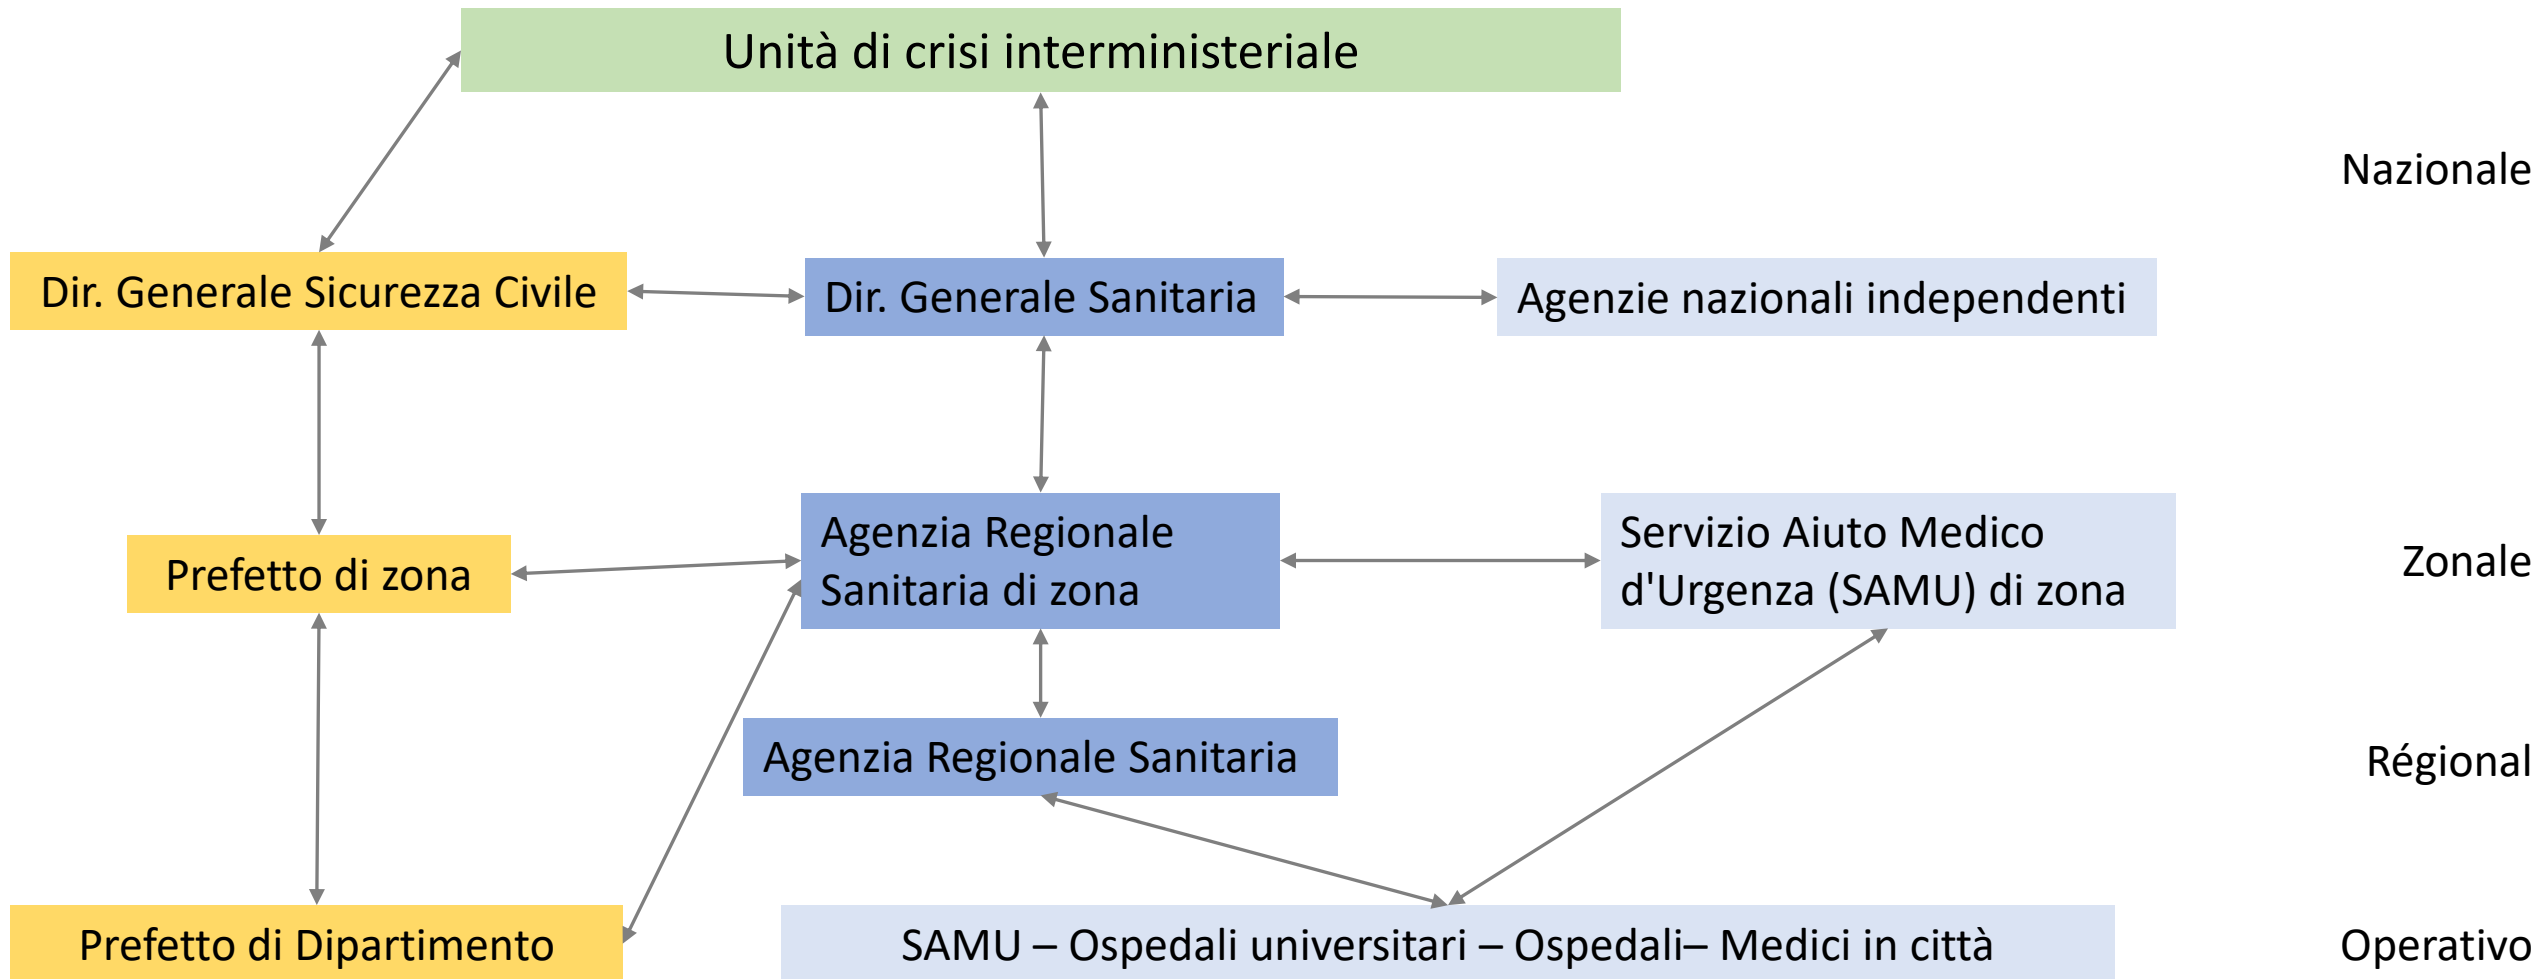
Unità di crisi interministeriale

Nazionale

Dir. Generale Sicurezza Civile

Dir. Generale Sanitaria

Agenzie nazionali independenti

Prefetto di zona

Agenzia Regionale Sanitaria di zona

Servizio Aiuto Medico d'Urgenza (SAMU) di zona

Zonale

Agenzia Regionale Sanitaria

Régional

Prefetto di Dipartimento

SAMU – Ospedali universitari – Ospedali– Medici in città

Operativo